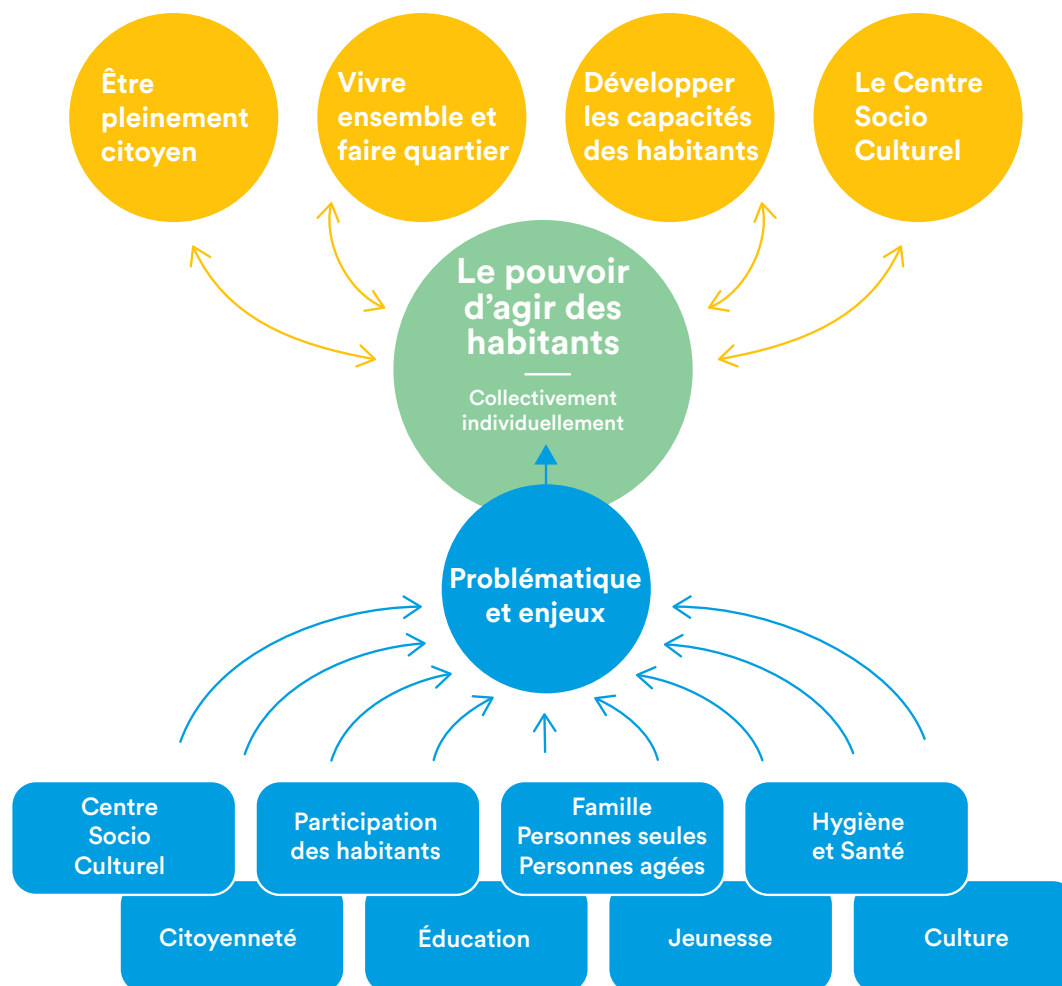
Être pleinement citoyen

Vivre ensemble et faire quartier

Développer les capacités des habitants

Le Centre Socio Culturel

Le pouvoir d'agir des habitants

Collectivement individuellement

Problématique et enjeux

Centre Socio Culturel

Participation des habitants

Famille
Personnes seules
Personnes agées

Hygiène et Santé

Citoyenneté

Éducation

Jeunesse

Culture